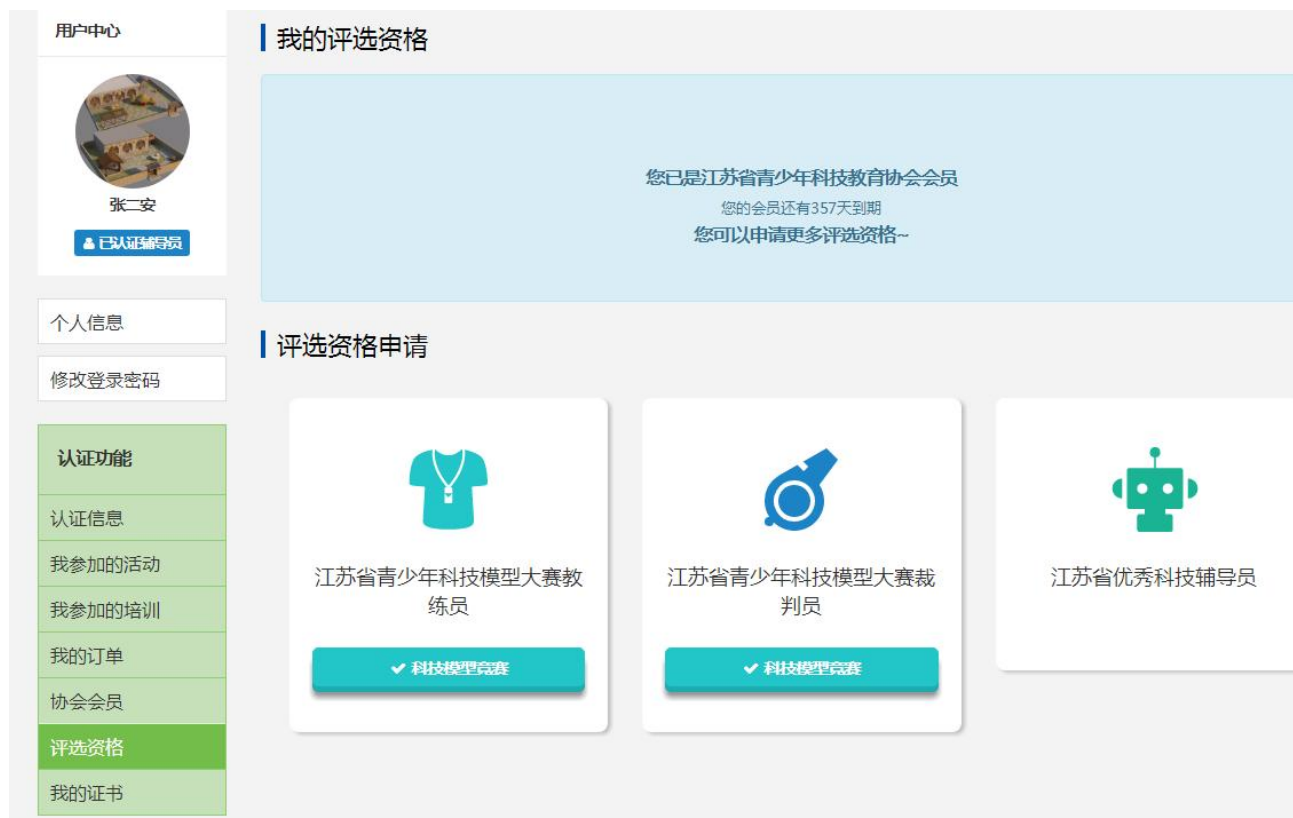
用户中心

张二安

已认证辅导员

个人信息

修改登录密码

认证功能

认证信息

我参加的活动

我参加的培训

我的订单

协会会员

评选资格

我的证书

我的评选资格

您已是江苏省青少年科技教育协会会员

您的会员还有357天到期

您可以申请更多评选资格~

评选资格申请

江苏省青少年科技模型大赛教练员

✔ 科技模型竞赛

江苏省青少年科技模型大赛裁判员

✔ 科技模型竞赛

江苏省优秀科技辅导员